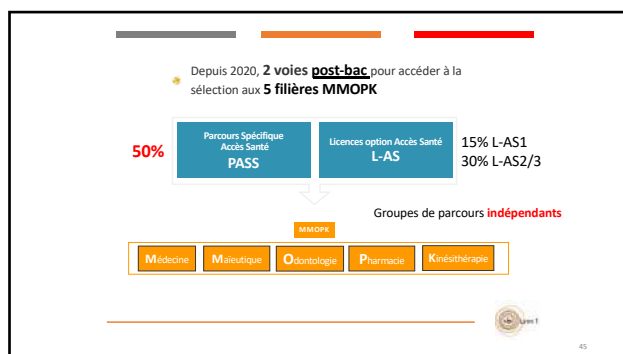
Depuis 2020, **2 voies post-bac** pour accéder à la sélection aux **5 filières MMOPK**

50%

Parcours Spécifique Accès Santé
PASS

Licences option Accès Santé
L-AS

15% L-AS1
30% L-AS2/3

Groupes de parcours indépendants

MMOPK

Médecine | Maïeutique | Odontologie | Pharmacie | Kinésithérapie

45